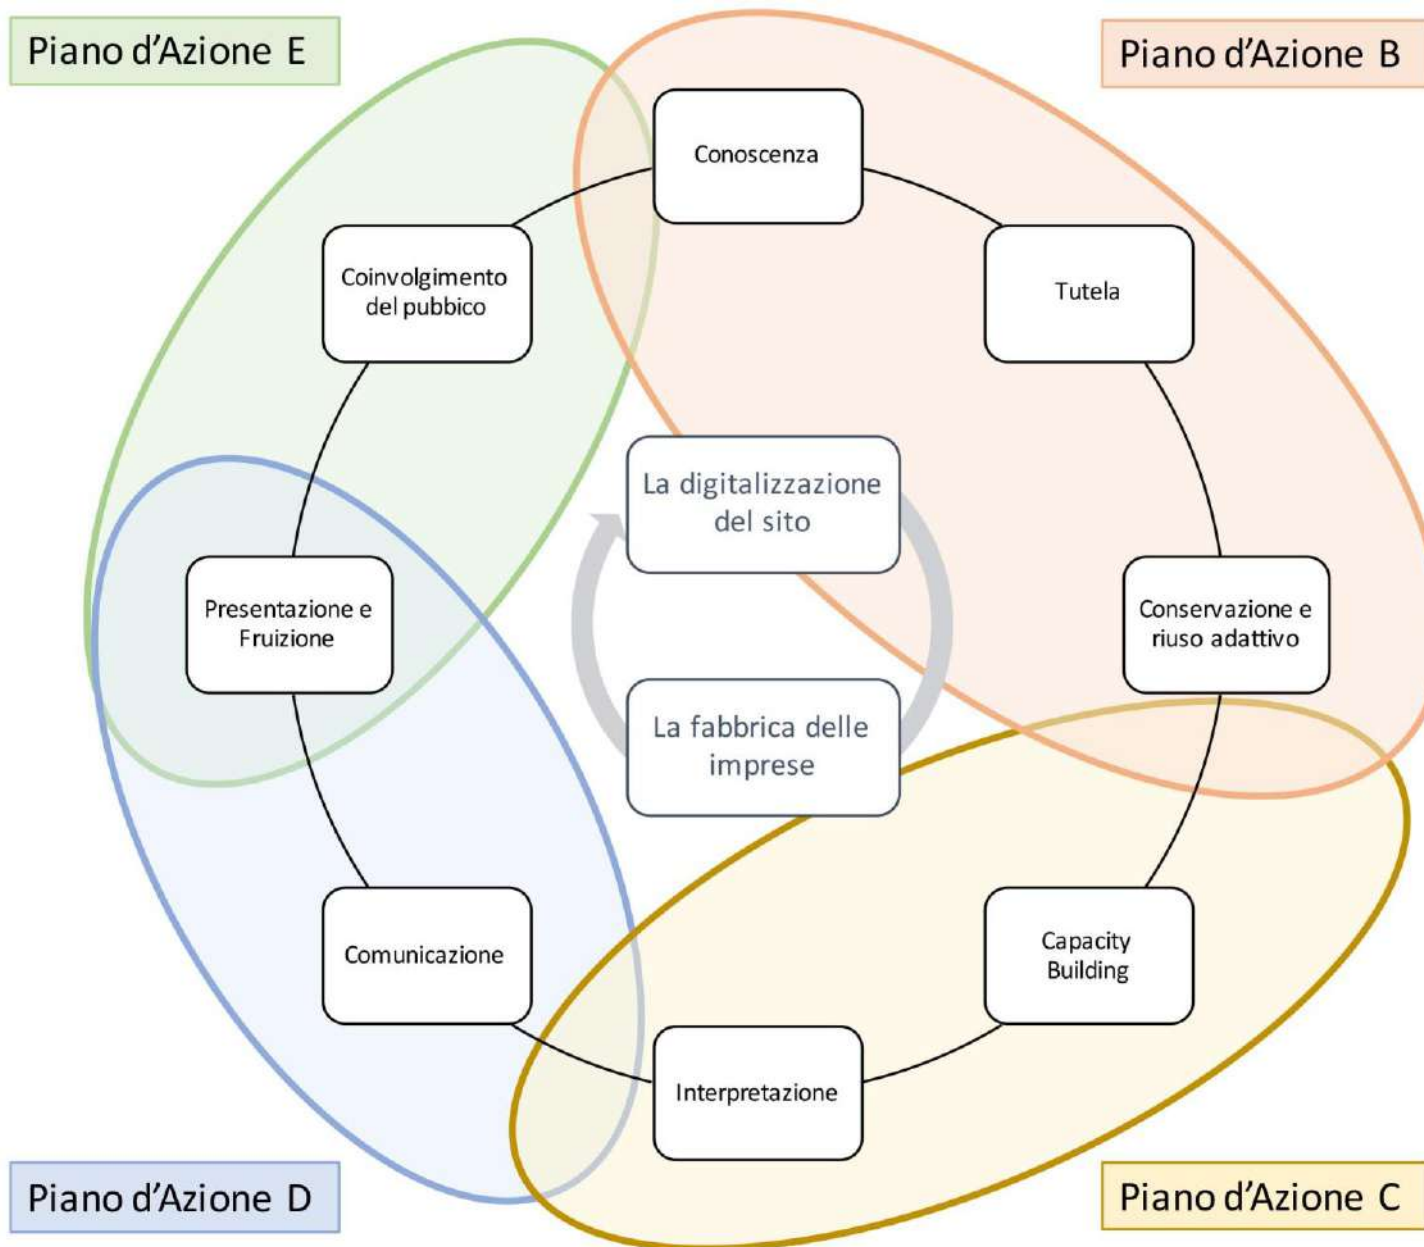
Piano d'Azione E

Piano d'Azione B

Conoscenza

Coinvolgimento del pubbico

Tutela

La digitalizzazione del sito

Presentazione e Fruizione

Conservazione e riuso adattivo

La fabbrica delle imprese

Comunicazione

Capacity Building

Interpretazione

Piano d'Azione D

Piano d'Azione C